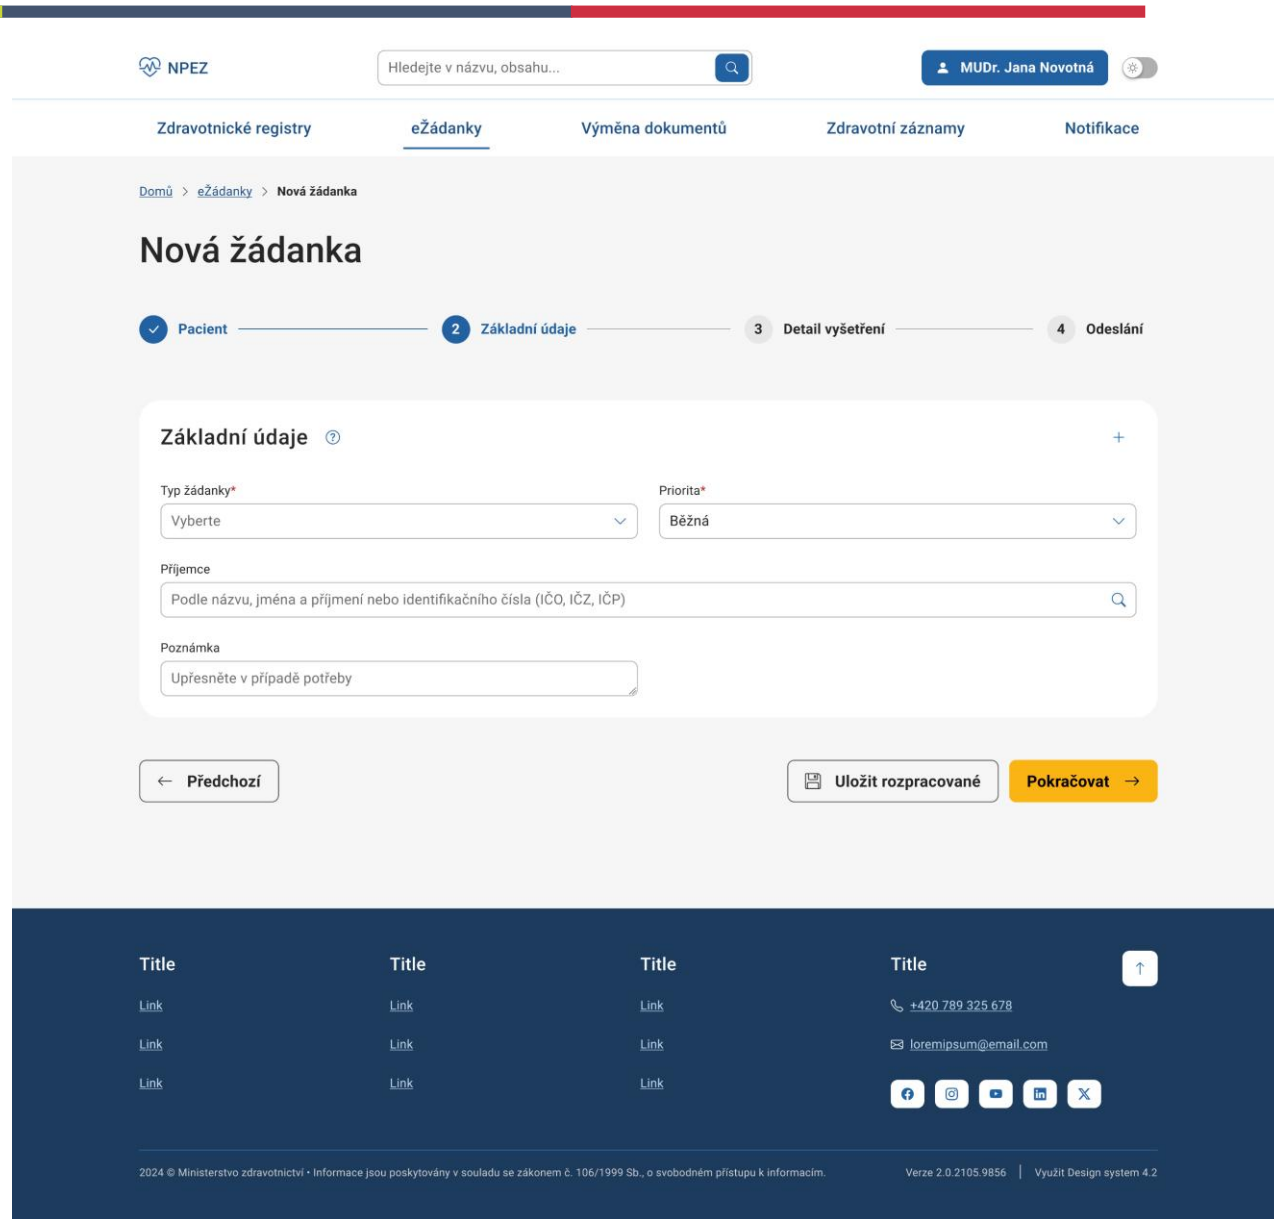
NPEZ

Hledejte v názvu, obsahu...

MUDr. Jana Novotná

Zdravotnické registry
eŽádanky
Výměna dokumentů
Zdravotní záznamy
Notifikace

Domů > eŽádanky > Nová žádanka

Nová žádanka

Pacient
2 Základní údaje
3 Detail vyšetření
4 Odeslání

Základní údaje

+

Typ žádanky*
Vyberte

Priorita*
Běžná

Příjemce
Podle názvu, jména a příjmení nebo identifikačního čísla (IČO, IČZ, IČP)

Poznámka
Upřesněte v případě potřeby

← Předchozí

Uložit rozpracované

Pokračovat →

Title
Link
Link
Link

Title
Link
Link
Link

Title
Link
Link
Link

Title
+420 789 325 678
loremipsum@email.com

2024 © Ministerstvo zdravotnictví • Informace jsou poskytovány v souladu se zákonem č. 106/1999 Sb., o svobodném přístupu k informacím.

Verze 2.0.2105.9856 | Využit Design system 4.2